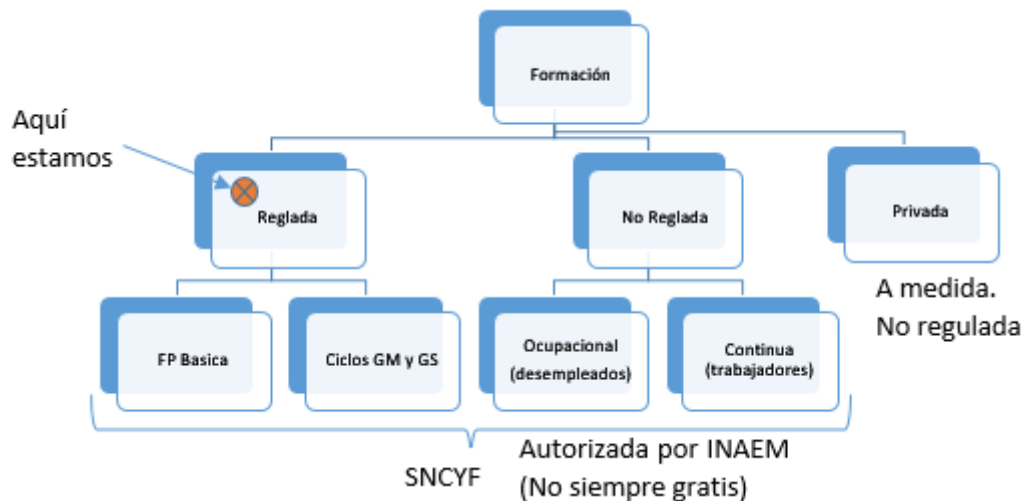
Formación

Aquí estamos

Reglada

No Reglada

Privada

A medida. No regulada

FP Basica

Ciclos GM y GS

Ocupacional (desempleados)

Continua (trabajadores)

SNCYF

Autorizada por INAEM (No siempre gratis)